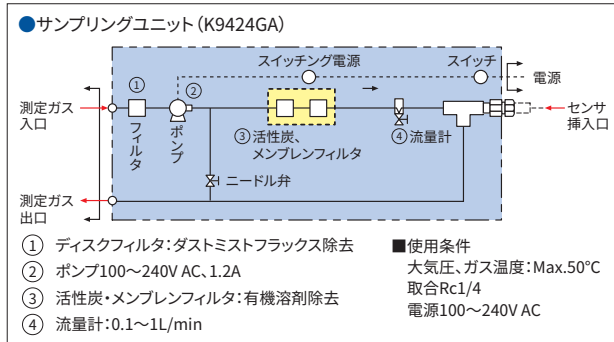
●サンプリングユニット（K9424GA）

スイッチング電源
スイッチ
電源
測定ガス入口
① フィルタ
② ポンプ
③ 活性炭、メンブレンフィルタ
④ 流量計
センサ挿入口
ニードル弁
測定ガス出口

① ディスクフィルタ：ダストミストフラックス除去
② ポンプ100～240V AC、1.2A
③ 活性炭・メンブレンフィルタ：有機溶剤除去
④ 流量計：0.1～1L/min

■使用条件
大気圧、ガス温度：Max.50°C
取合Rc1/4
電源100～240V AC